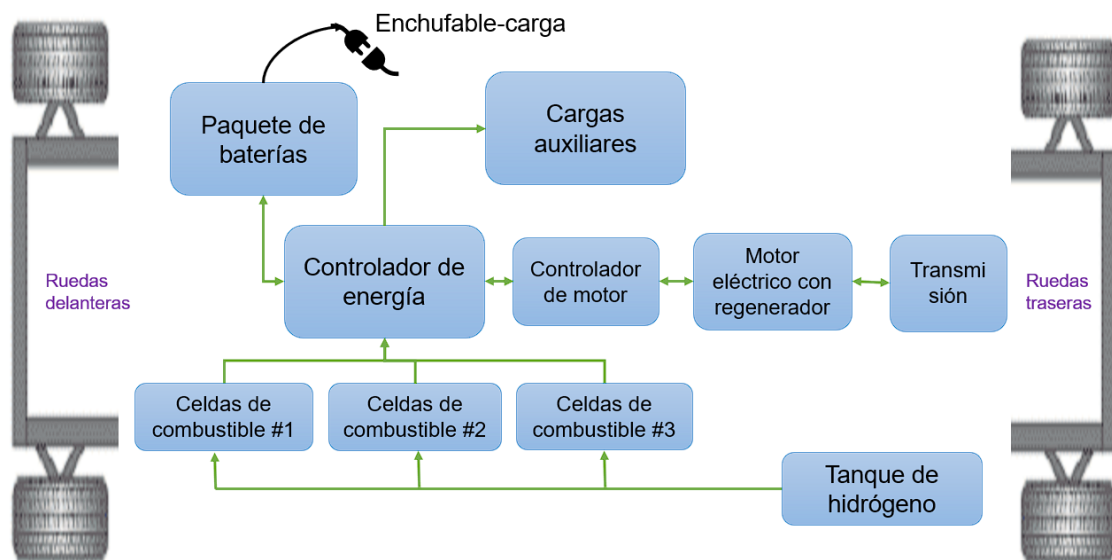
Enchufable-carga

Paquete de baterías

Cargas auxiliares

Ruedas delanteras

Controlador de energía

Controlador de motor

Motor eléctrico con regenerador

Transmi sión

Ruedas traseras

Celdas de combustible #1

Celdas de combustible #2

Celdas de combustible #3

Tanque de hidrógeno